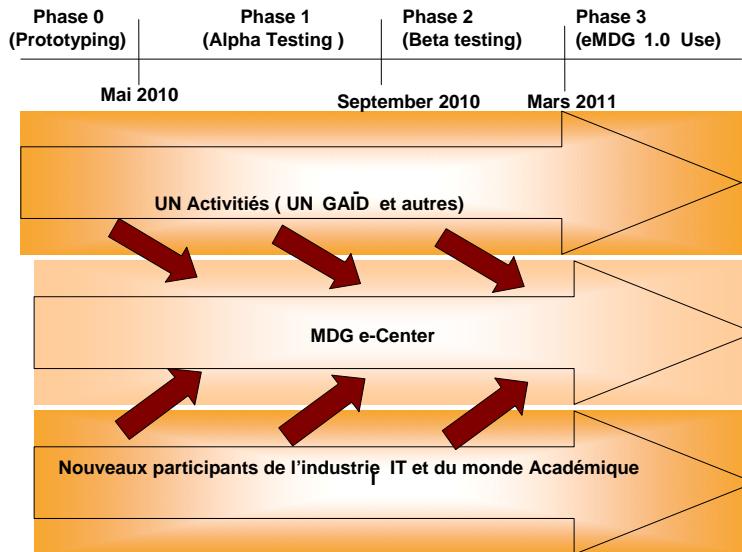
Phase 0
(Prototyping)

Phase 1
(Alpha Testing )

Phase 2
(Beta testing)

Phase 3
(eMDG 1.0 Use)

Mai 2010

September 2010

Mars 2011

UN Activitiés ( UN GAID et autres)

MDG e-Center

Nouveaux participants de l'industrie IT et du monde Académique